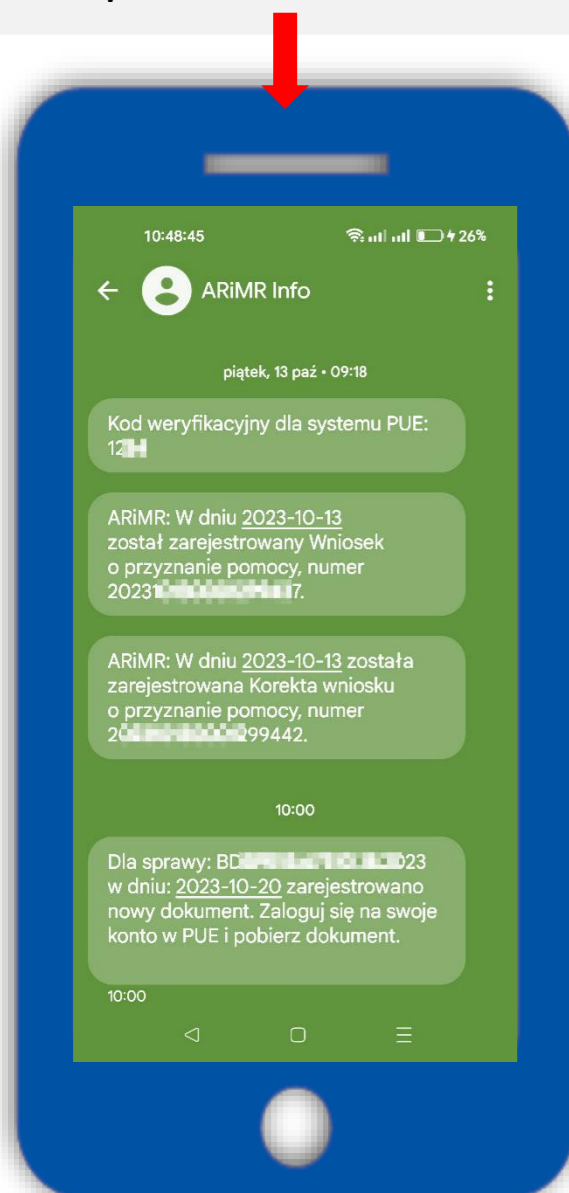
10:48:45 26%

ARiMR Info

piątek, 13 paź • 09:18

Kod weryfikacyjny dla systemu PUE: 12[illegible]

ARiMR: W dniu 2023-10-13 został zarejestrowany Wniosek o przyznanie pomocy, numer 20231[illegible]7.

ARiMR: W dniu 2023-10-13 została zarejestrowana Korekta wniosku o przyznanie pomocy, numer 20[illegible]99442.

10:00

Dla sprawy: BD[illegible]023 w dniu: 2023-10-20 zarejestrowano nowy dokument. Zaloguj się na swoje konto w PUE i pobierz dokument.

10:00